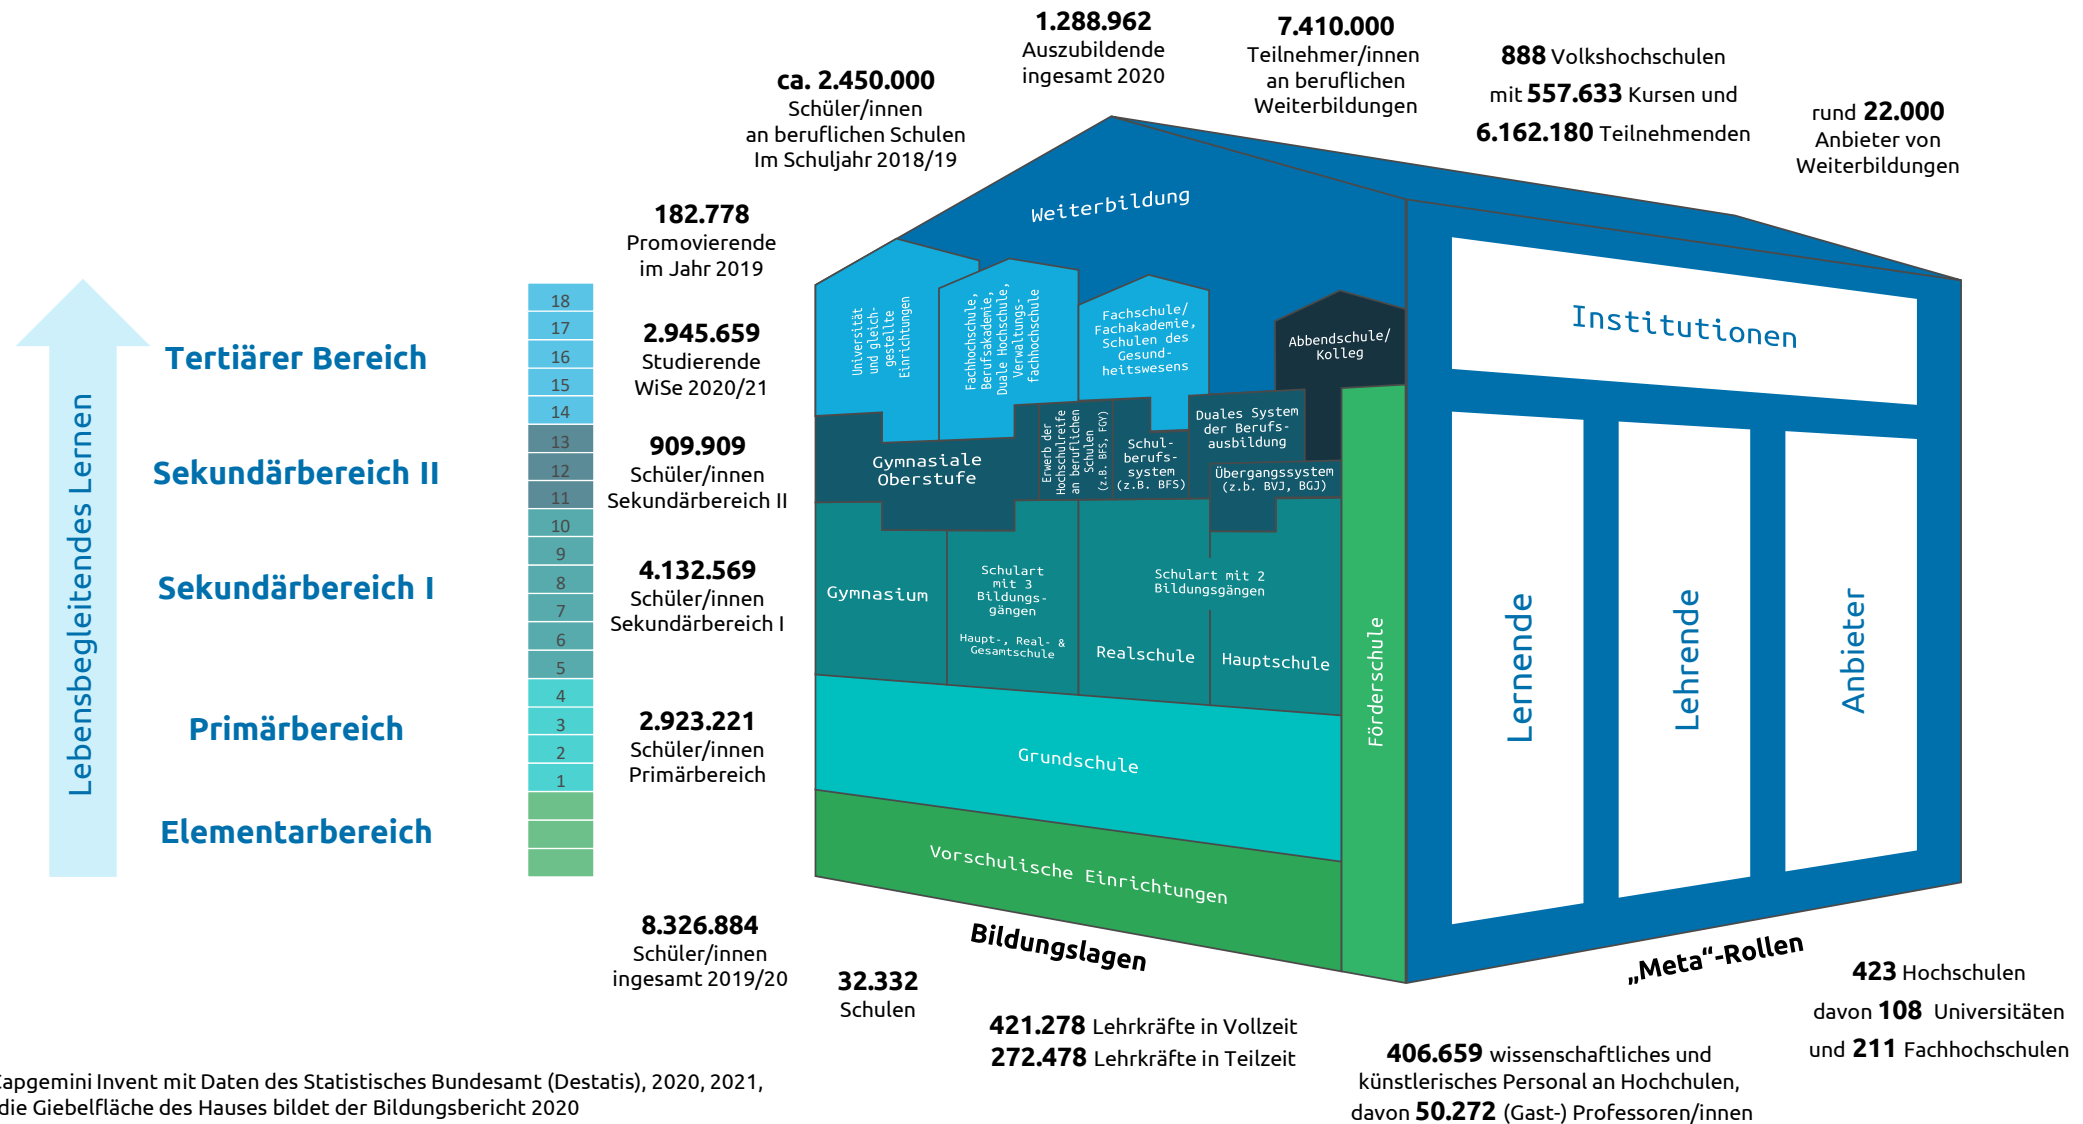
1.288.962
Auszubildende ingesamt 2020

7.410.000
Teilnehmer/innen an beruflichen Weiterbildungen

888 Volkshochschulen mit 557.633 Kursen und 6.162.180 Teilnehmenden

ca. 2.450.000
Schüler/innen an beruflichen Schulen Im Schuljahr 2018/19

rund 22.000
Anbieter von Weiterbildungen

182.778
Promovierende im Jahr 2019

2.945.659
Studierende WiSe 2020/21

909.909
Schüler/innen Sekundärbereich II

4.132.569
Schüler/innen Sekundärbereich I

2.923.221
Schüler/innen Primärbereich

8.326.884
Schüler/innen ingesamt 2019/20

32.332
Schulen

Lebensbegleitendes Lernen

Tertiärer Bereich

Sekundärbereich II

Sekundärbereich I

Primärbereich

Elementarbereich

18
17
16
15
14
13
12
11
10
9
8
7
6
5
4
3
2
1

Weiterbildung

Universität und gleichgestellte Einrichtungen

Fachhochschule, Berufsakademie, Duale Hochschule, Verwaltungsfachhochschule

Fachschule/ Fachakademie, Schulen des Gesundheitswesens

Abbendschule/ Kolleg

Gymnasiale Oberstufe

Erwerb der Hochschulreife an beruflichen Schulen (z.B. BFS, FOY)

Schulberufssystem (z.B. BFS)

Duales System der Berufsausbildung

Übergangssystem (z.b. BVJ, BGJ)

Gymnasium

Schulart mit 3 Bildungsgängen

Haupt-, Real- & Gesamtschule

Schulart mit 2 Bildungsgängen

Realschule

Hauptschule

Förderschule

Grundschule

Vorschulische Einrichtungen

Bildungslagen

Institutionen

Lernende

Lehrende

Anbieter

„Meta“-Rollen

421.278 Lehrkräfte in Vollzeit
272.478 Lehrkräfte in Teilzeit

406.659 wissenschaftliches und künstlerisches Personal an Hochschulen, davon 50.272 (Gast-) Professoren/innen

423 Hochschulen davon 108 Universitäten und 211 Fachhochschulen

apgemini Invent mit Daten des Statistisches Bundesamt (Destatis), 2020, 2021, die Giebelfläche des Hauses bildet der Bildungsbericht 2020